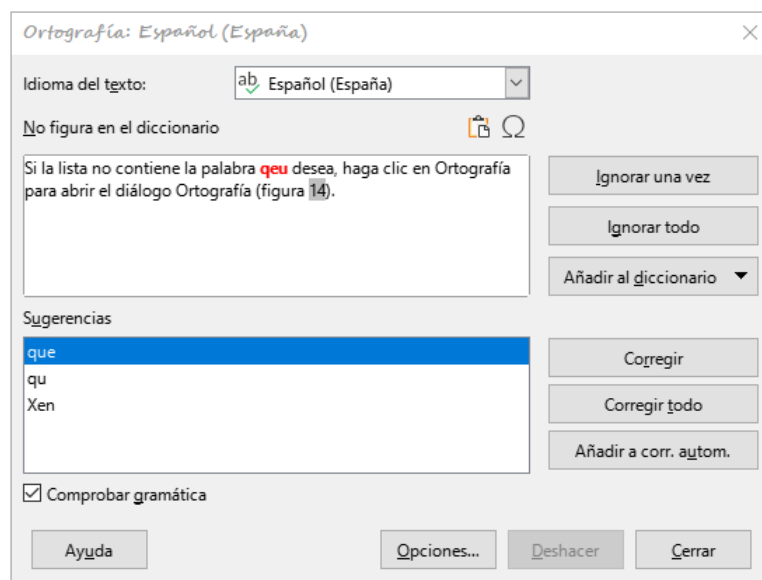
Ortografía: Español (España)

Idioma del texto: ab Español (España)

No figura en el diccionario

Si la lista no contiene la palabra qeu desea, haga clic en Ortografía para abrir el diálogo Ortografía (figura 14).

Ignorar una vez

Ignorar todo

Añadir al diccionario

Sugerencias

que
qu
Xen

Corregir

Corregir todo

Añadir a corr. autom.

☑ Comprobar gramática

Ayuda

Opciones...

Deshacer

Cerrar